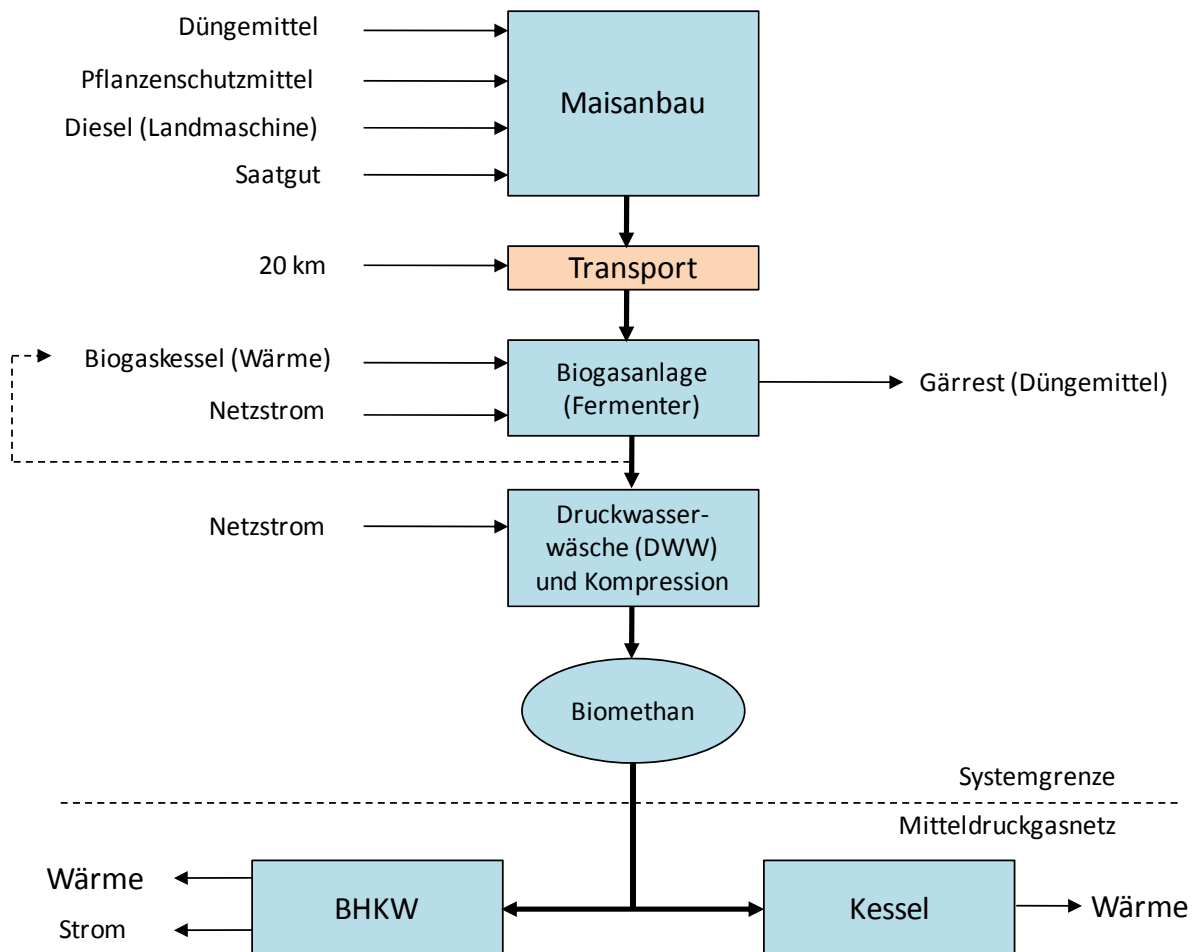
Düngemittel

Pflanzenschutzmittel

Diesel (Landmaschine)

Saatgut

Maisanbau

20 km

Transport

Biogaskessel (Wärme)

Netzstrom

Biogasanlage (Fermenter)

Gärrest (Düngemittel)

Netzstrom

Druckwasserwäsche (DWW) und Kompression

Biomethan

Systemgrenze

Mitteldruckgasnetz

Wärme

Strom

BHKW

Kessel

Wärme